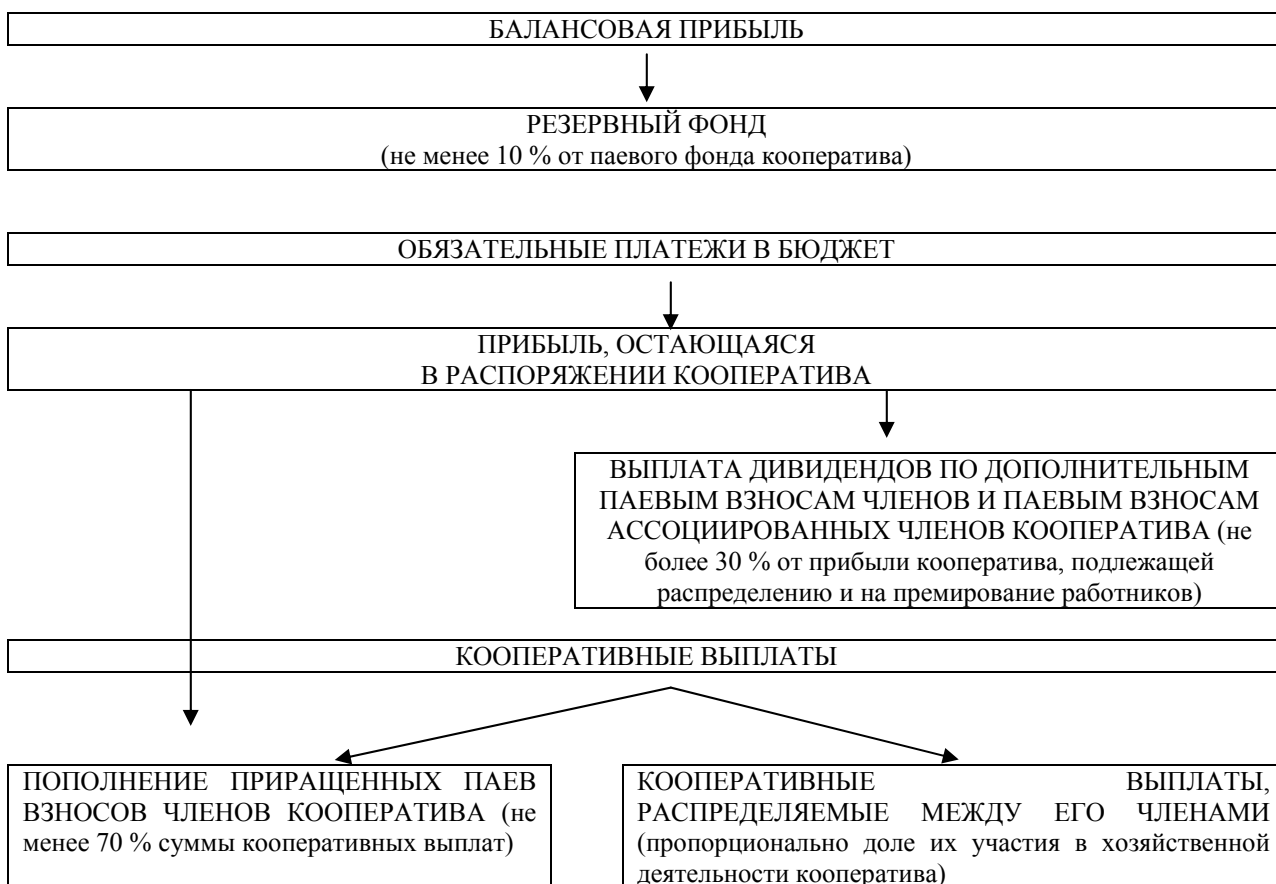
БАЛАНСОВАЯ ПРИБЫЛЬ

РЕЗЕРВНЫЙ ФОНД
(не менее 10 % от паевого фонда кооператива)

ОБЯЗАТЕЛЬНЫЕ ПЛАТЕЖИ В БЮДЖЕТ

ПРИБЫЛЬ, ОСТАЮЩАЯСЯ В РАСПОРЯЖЕНИИ КООПЕРАТИВА

ВЫПЛАТА ДИВИДЕНДОВ ПО ДОПОЛНИТЕЛЬНЫМ ПАЕВЫМ ВЗНОСАМ ЧЛЕНОВ И ПАЕВЫМ ВЗНОСАМ АССОЦИИРОВАННЫХ ЧЛЕНОВ КООПЕРАТИВА (не более 30 % от прибыли кооператива, подлежащей распределению и на премирование работников)

КООПЕРАТИВНЫЕ ВЫПЛАТЫ

ПОПОЛНЕНИЕ ПРИРАЩЕННЫХ ПАЕВ ВЗНОСОВ ЧЛЕНОВ КООПЕРАТИВА (не менее 70 % суммы кооперативных выплат)

КООПЕРАТИВНЫЕ ВЫПЛАТЫ, РАСПРЕДЕЛЯЕМЫЕ МЕЖДУ ЕГО ЧЛЕНАМИ (пропорционально доле их участия в хозяйственной деятельности кооператива)